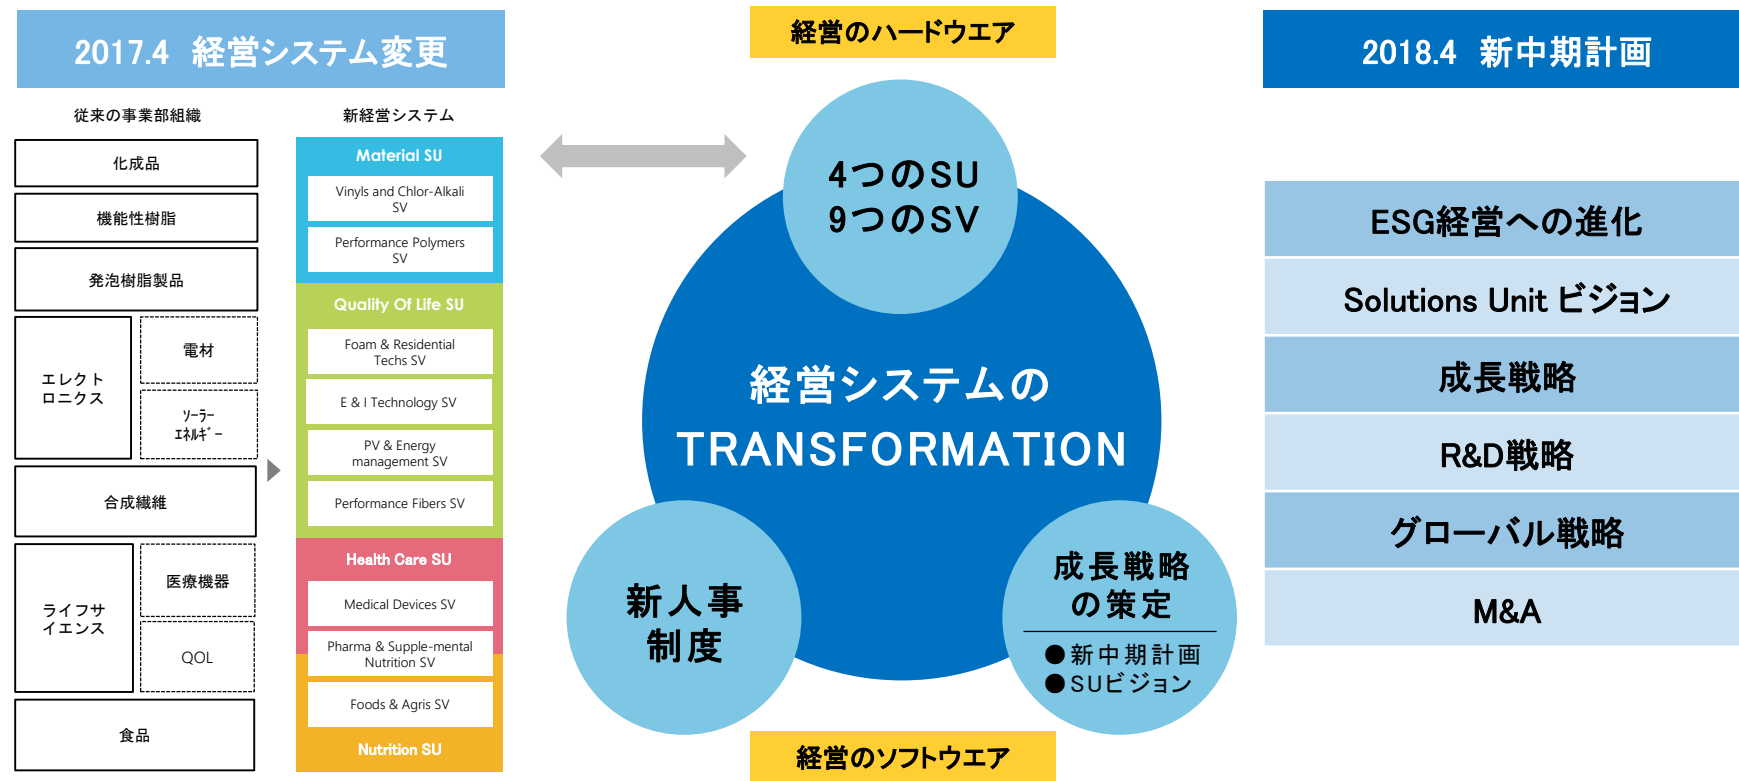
2017.4 経営システム変更

従来の事業部組織

化成品

機能性樹脂

発泡樹脂製品

エレクトロニクス

電材

ｿｰﾗｰｴﾈﾙｷﾞｰ

合成繊維

ライフサイエンス

医療機器

QOL

食品

新経営システム

Material SU

Vinyls and Chlor-Alkali SV

Performance Polymers SV

Quality Of Life SU

Foam & Residential Techs SV

E & I Technology SV

PV & Energy management SV

Performance Fibers SV

Health Care SU

Medical Devices SV

Pharma & Supple-mental Nutrition SV

Foods & Agris SV

Nutrition SU

経営のハードウエア

4つのSU
9つのSV

経営システムの
TRANSFORMATION

新人事制度

成長戦略の策定

●新中期計画
●SUビジョン

経営のソフトウエア

2018.4 新中期計画

ESG経営への進化

Solutions Unit ビジョン

成長戦略

R&D戦略

グローバル戦略

M&A